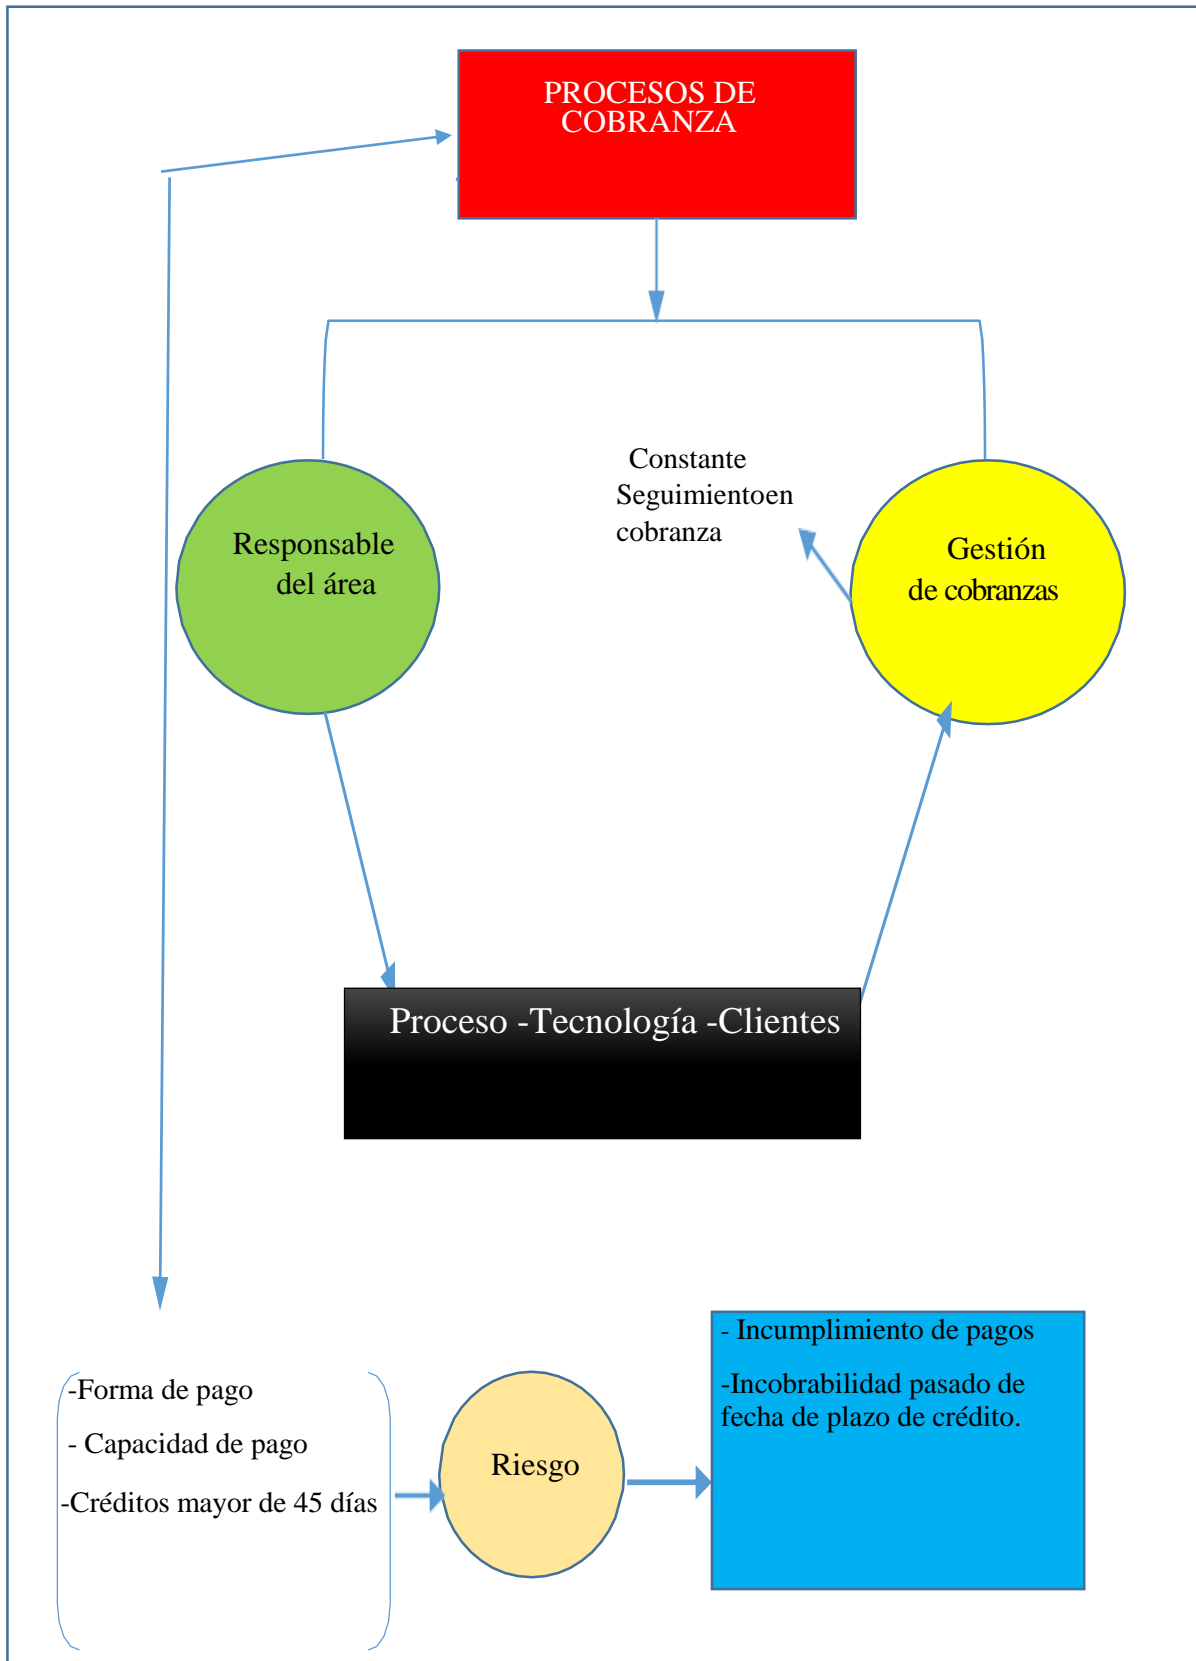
PROCESOS DE COBRANZA

Responsable del área

Constante Seguimientoen cobranza

Gestión de cobranzas

Proceso -Tecnología -Clientes

-Forma de pago

- Capacidad de pago

-Créditos mayor de 45 días

Riesgo

- Incumplimiento de pagos

-Incobrabilidad pasado de fecha de plazo de crédito.